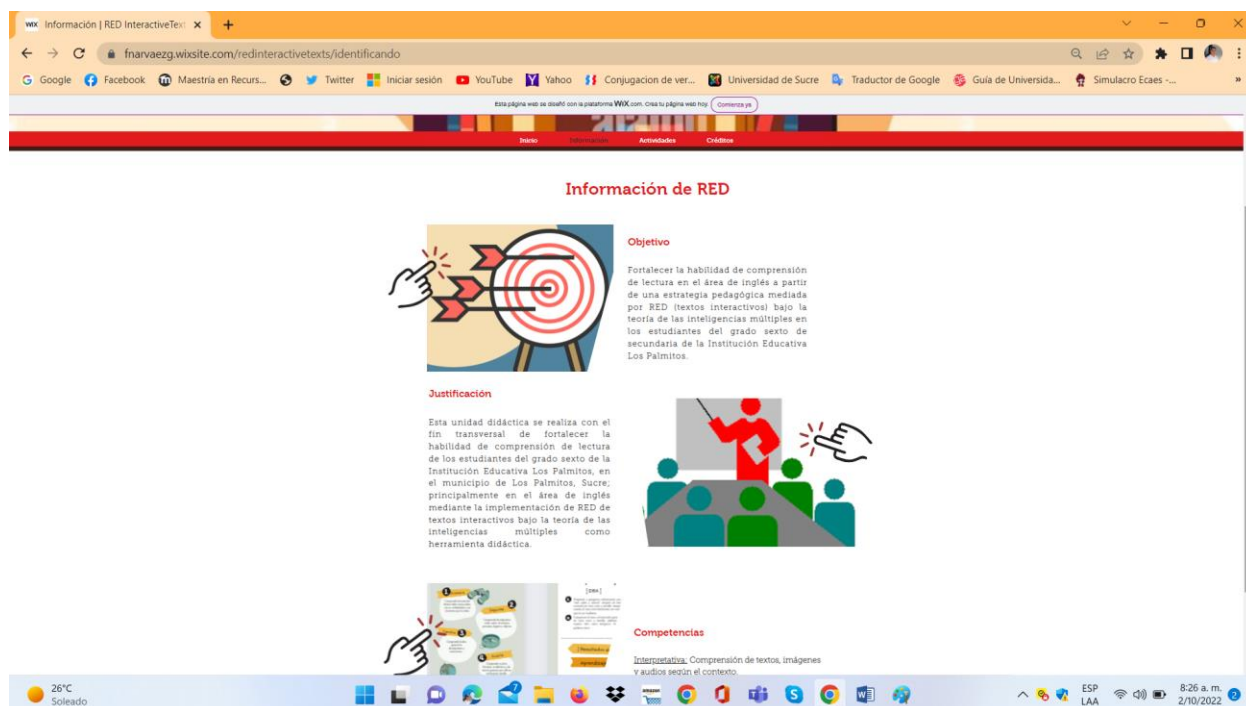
Información | RED InteractiveText ×

fnarvaezg.wixsite.com/redinteractivetexts/identificando

Google Facebook Maestría en Recurs... Twitter Iniciar sesión YouTube Yahoo Conjugacion de ver... Universidad de Sucre Traductor de Google Guía de Universida... Simulacro Ecaes -...

Esta página web se diseñó con la plataforma WiX.com. Crea tu página web hoy. Comienza ya

Inicio Información Actividades Créditos

Información de RED

Objetivo

Fortalecer la habilidad de comprensión de lectura en el área de inglés a partir de una estrategia pedagógica mediada por RED (textos interactivos) bajo la teoría de las inteligencias múltiples en los estudiantes del grado sexto de secundaria de la Institución Educativa Los Palmitos.

Justificación

Esta unidad didáctica se realiza con el fin transversal de fortalecer la habilidad de comprensión de lectura de los estudiantes del grado sexto de la Institución Educativa Los Palmitos, en el municipio de Los Palmitos, Sucre; principalmente en el área de inglés mediante la implementación de RED de textos interactivos bajo la teoría de las inteligencias múltiples como herramienta didáctica.

Competencias

Interpretativa: Comprensión de textos, imágenes y audios según el contexto.

26°C
Soleado

ESP
LAA

8:26 a. m.
2/10/2022